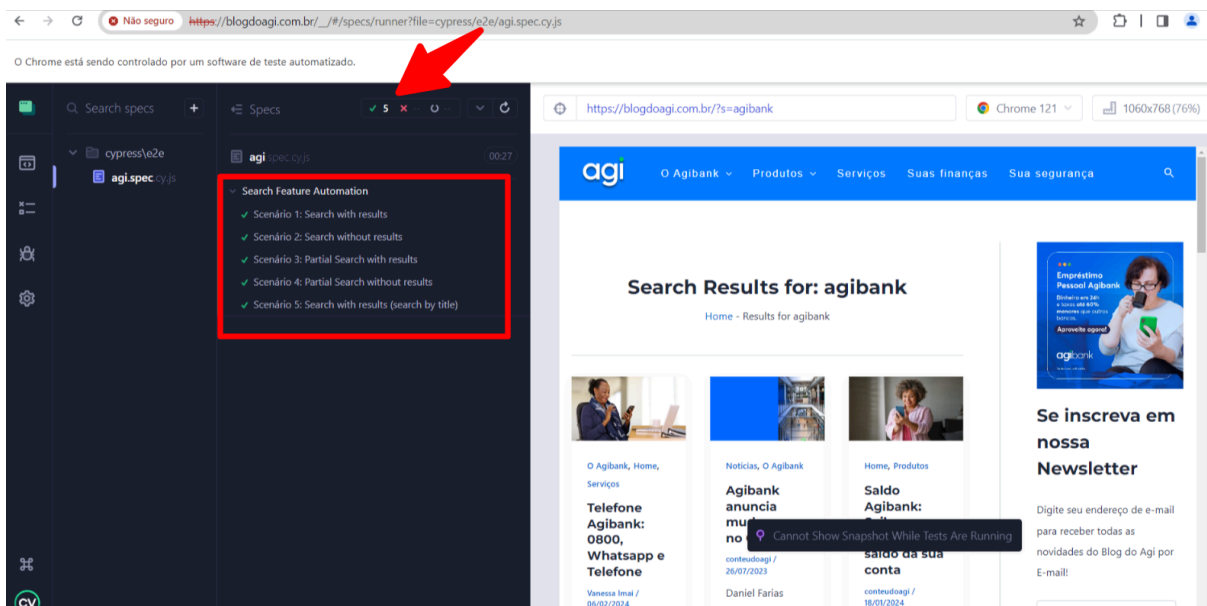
Não seguro https://blogdoagi.com.br/__/#/specs/runner?file=cypress/e2e/agi.spec.cy.js

O Chrome está sendo controlado por um software de teste automatizado.

Search specs

cypress\e2e

agi.spec.cy.js

Specs ✓ 5 ✕ -- ○ --

agi spec.cy.js 00:27

Search Feature Automation

✓ Scenário 1: Search with results

✓ Scenário 2: Search without results

✓ Scenário 3: Partial Search with results

✓ Scenário 4: Partial Search without results

✓ Scenário 5: Search with results (search by title)

https://blogdoagi.com.br/?s=agibank

Chrome 121

1060x768 (76%)

agi O Agibank Produtos Serviços Suas finanças Sua segurança

Search Results for: agibank

Home - Results for agibank

O Agibank, Home, Serviços

Telefone Agibank: 0800, Whatsapp e Telefone

Vanessa Imai / 06/02/2024

Notícias, O Agibank

Agibank anuncia mu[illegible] no c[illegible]

conteudoagi / 26/07/2023

Daniel Farias

Home, Produtos

Saldo Agibank: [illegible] saldo da sua conta

conteudoagi / 18/01/2024

Cannot Show Snapshot While Tests Are Running

Empréstimo Pessoal Agibank

Dinheiro em 24h e taxas até 60% menores que outros bancos.

Aproveite agora!

agibank

Se inscreva em nossa Newsletter

Digite seu endereço de e-mail para receber todas as novidades do Blog do Agi por E-mail!

CY